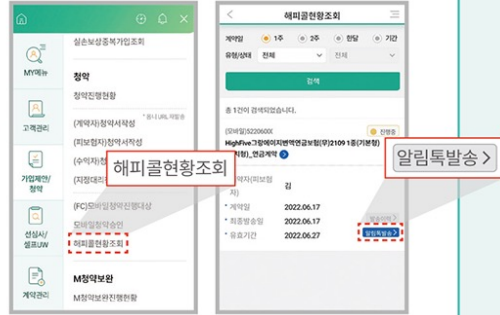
실손보상중복가입조회

MY메뉴

청약

청약진행현황

고객관리

(계약자)청약서작성 * 동시 URL 재발송

(피보험자)청약서작성

가입제안/청약

(수익자)청약서작성

(지정대리

해피콜현황조회

설심사/셀프UW

(FC)모바일청약진행대상

모바일청약승인

해피콜현황조회

계약관리

M청약보완

M청약보완진행현황

해피콜현황조회

조회일

1주

2주

한달

기간

유형/상태

전체

전체

검색

총 1건이 검색되었습니다.

(모바일)5220600

진행중

HighFive그랑에이지변액연금보험(무)2109 1종(기본형)(저해지환급)_연금계약

계약자(피보험자)

김

계약일

2022.06.17

최종발송일

2022.06.17

유효기간

2022.06.27

발송하기

알림톡발송 >

알림톡발송 >